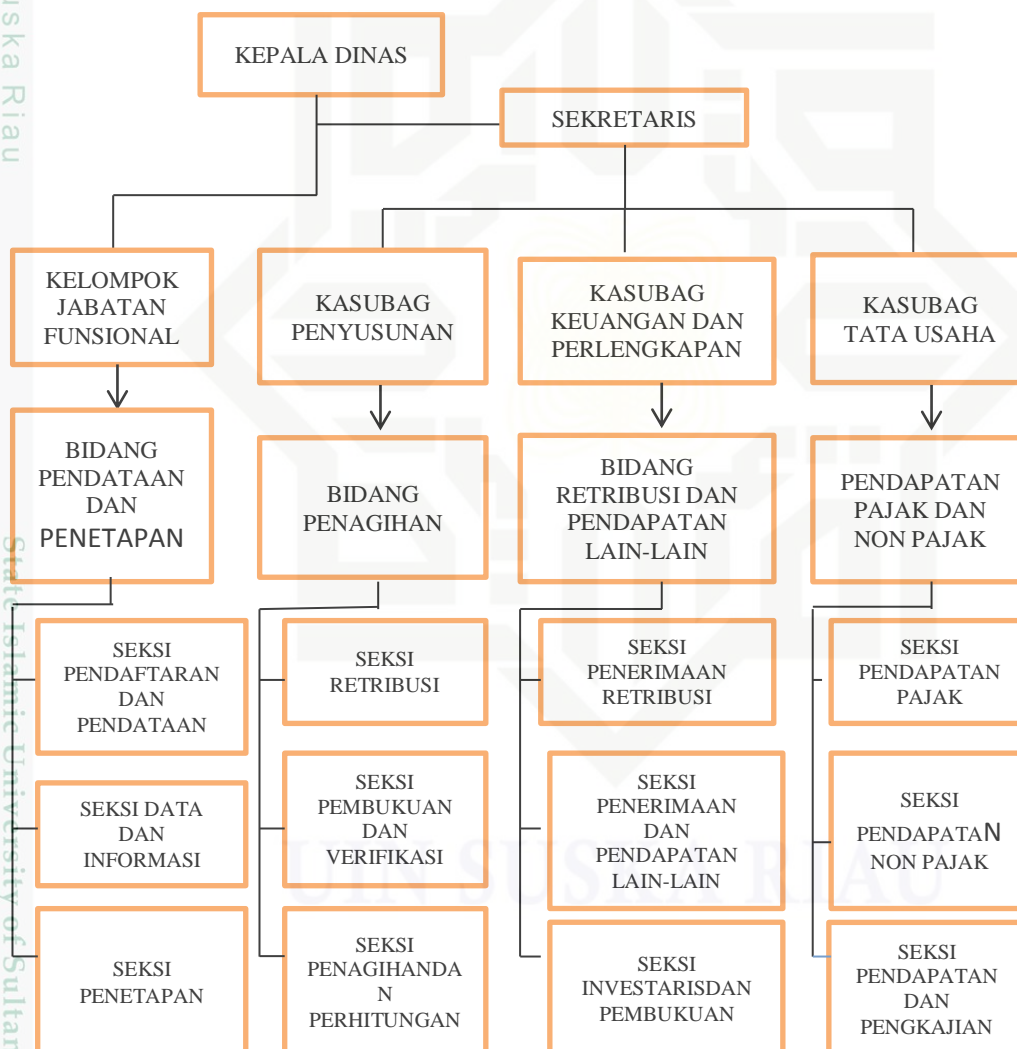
iska Riau

KEPALA DINAS

SEKRETARIS

KELOMPOK JABATAN FUNSIONAL

KASUBAG PENYUSUNAN

KASUBAG KEUANGAN DAN PERLENGKAPAN

KASUBAG TATA USAHA

BIDANG PENDATAAN DAN PENETAPAN

BIDANG PENAGIHAN

BIDANG RETRIBUSI DAN PENDAPATAN LAIN-LAIN

PENDAPATAN PAJAK DAN NON PAJAK

SEKSI PENDAFTARAN DAN PENDATAAN

SEKSI DATA DAN INFORMASI

SEKSI PENETAPAN

SEKSI RETRIBUSI

SEKSI PEMBUKUAN DAN VERIFIKASI

SEKSI PENAGIHANDA N PERHITUNGAN

SEKSI PENERIMAAN RETRIBUSI

SEKSI PENERIMAAN DAN PENDAPATAN LAIN-LAIN

SEKSI INVESTARISDAN PEMBUKUAN

SEKSI PENDAPATAN PAJAK

SEKSI PENDAPATAN NON PAJAK

SEKSI PENDAPATAN DAN PENGKAJIAN

State Islamic University of Sultan

UIN SUSKA RIAU